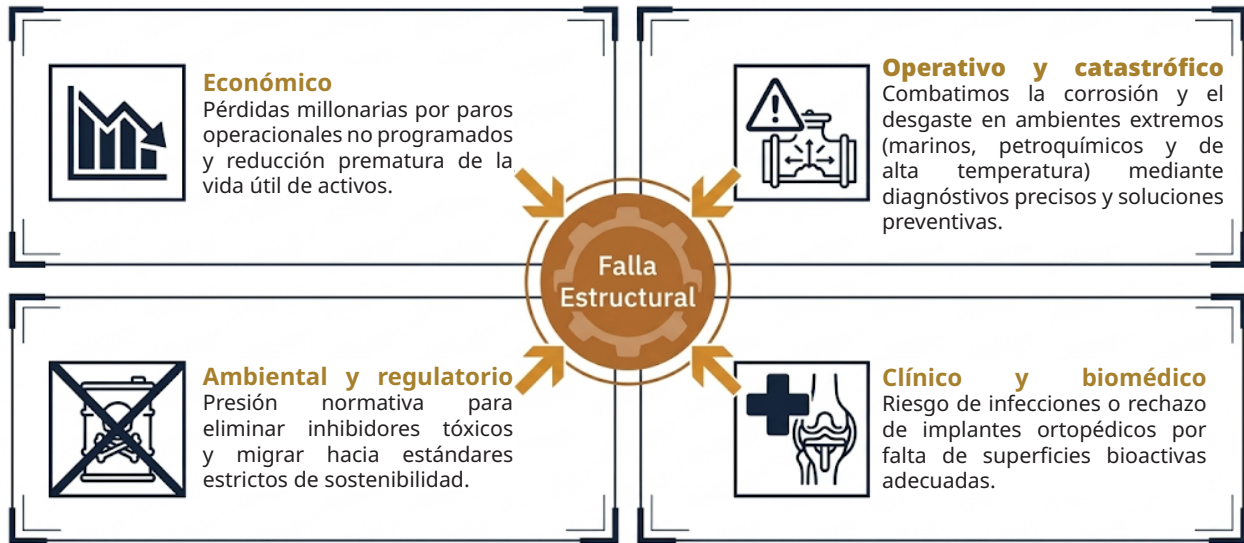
Económico
Pérdidas millonarias por paros operacionales no programados y reducción prematura de la vida útil de activos.

Operativo y catastrófico
Combatimos la corrosión y el desgaste en ambientes extremos (marinos, petroquímicos y de alta temperatura) mediante diagnóstivos precisos y soluciones preventivas.

Falla Estructural

Ambiental y regulatorio
Presión normativa para eliminar inhibidores tóxicos y migrar hacia estándares estrictos de sostenibilidad.

Clínico y biomédico
Riesgo de infecciones o rechazo de implantes ortopédicos por falta de superficies bioactivas adecuadas.